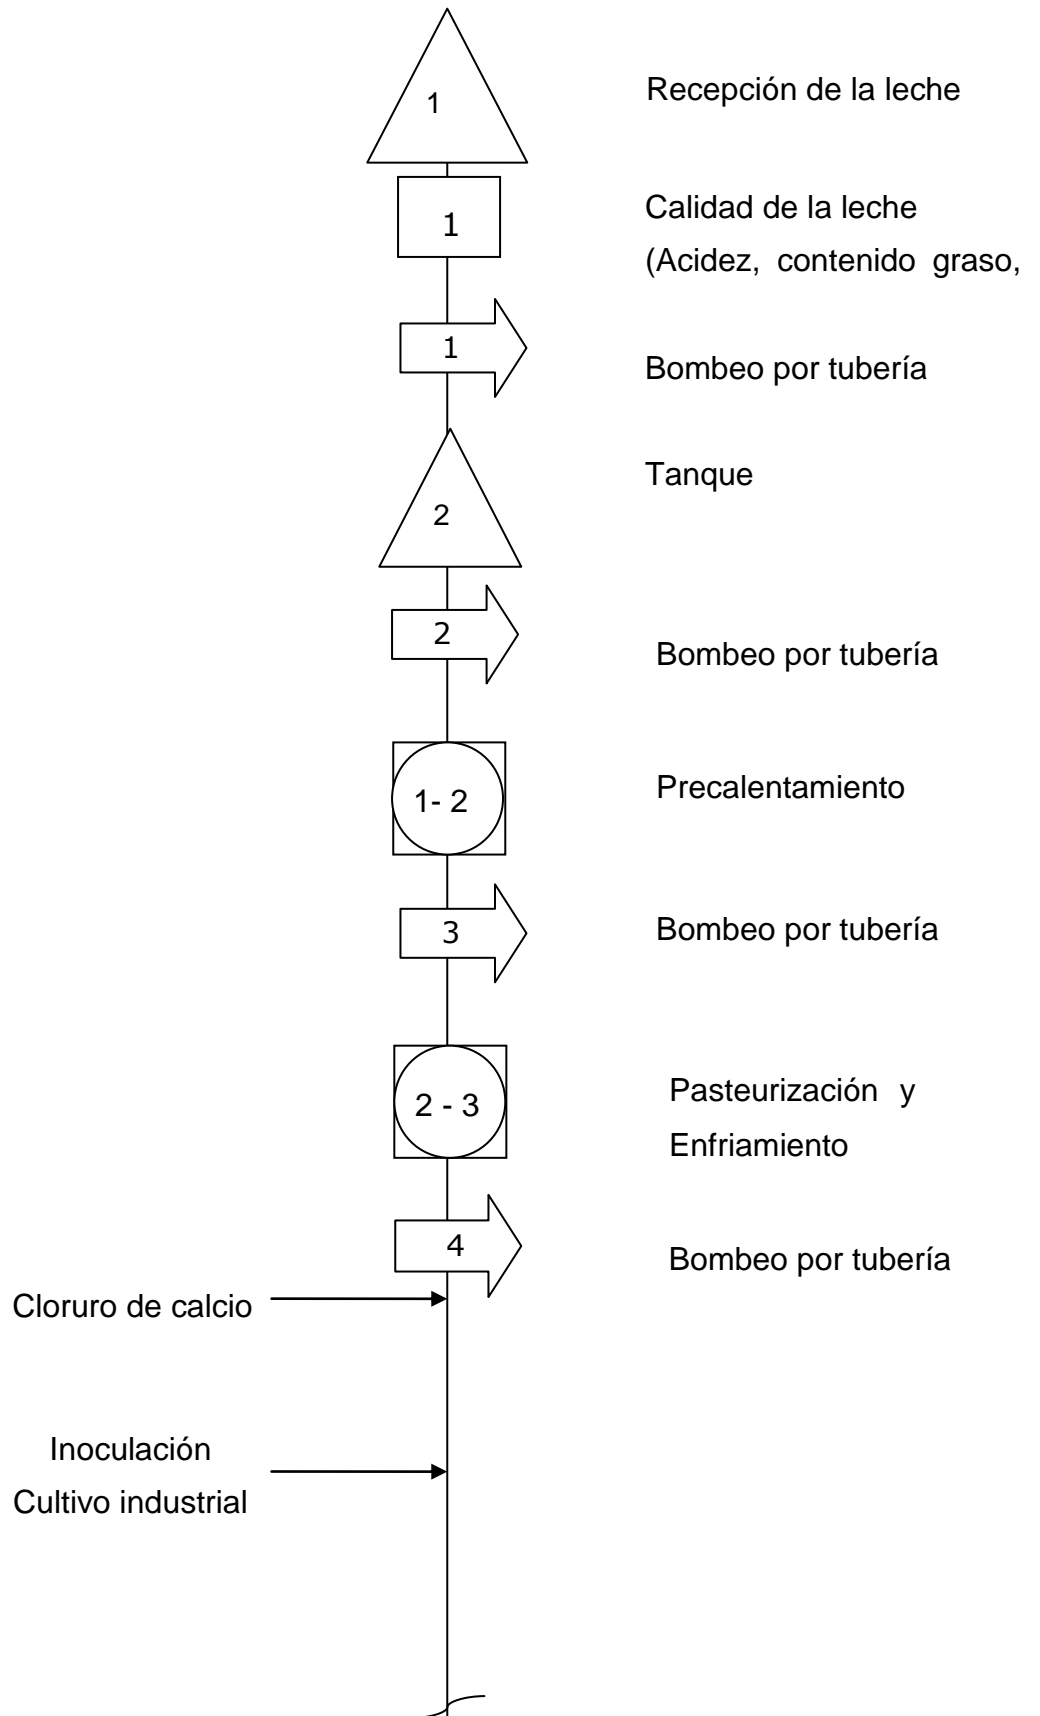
1

Recepción de la leche

1

Calidad de la leche (Acidez, contenido graso,

1

Bombeo por tubería

2

Tanque

2

Bombeo por tubería

1- 2

Precalentamiento

3

Bombeo por tubería

2 - 3

Pasteurización y Enfriamiento

4

Bombeo por tubería

Cloruro de calcio

Inoculación
Cultivo industrial